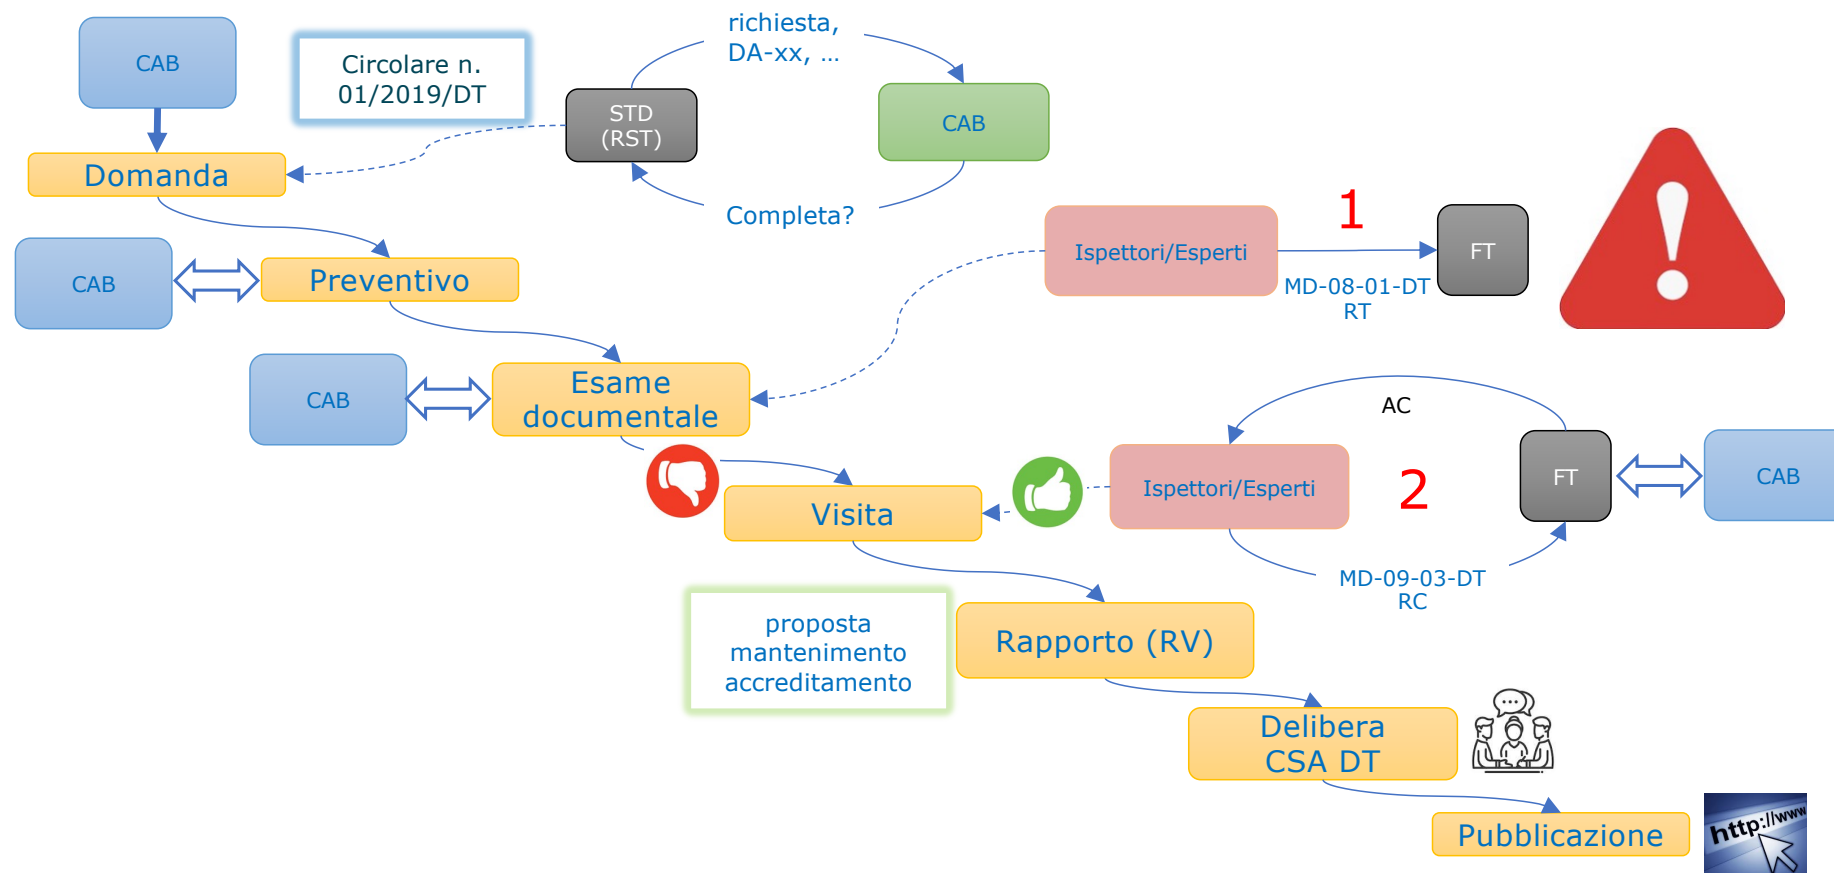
CAB

Circolare n. 01/2019/DT

richiesta, DA-xx, …

STD (RST)

CAB

Domanda

Completa?

Ispettori/Esperti

1

FT

MD-08-01-DT RT

CAB

Preventivo

CAB

Esame documentale

AC

Ispettori/Esperti

2

FT

CAB

Visita

MD-09-03-DT RC

proposta mantenimento accreditamento

Rapporto (RV)

Delibera CSA DT

Pubblicazione

http://www